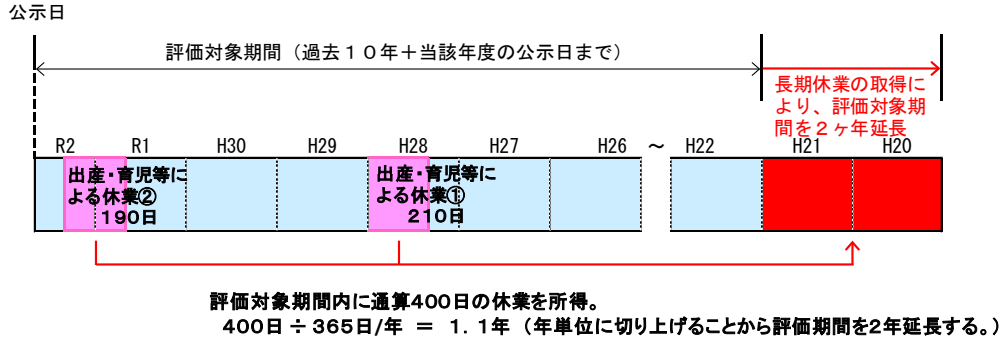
公示日

評価対象期間（過去１０年＋当該年度の公示日まで）

長期休業の取得により、評価対象期間を２ヶ年延長

R2　R1　H30　H29　H28　H27　H26　～　H22　H21　H20

出産・育児等による休業②
190日

出産・育児等による休業①
210日

評価対象期間内に通算400日の休業を所得。
400日 ÷ 365日/年 ＝ １．１年（年単位に切り上げることから評価期間を2年延長する。）